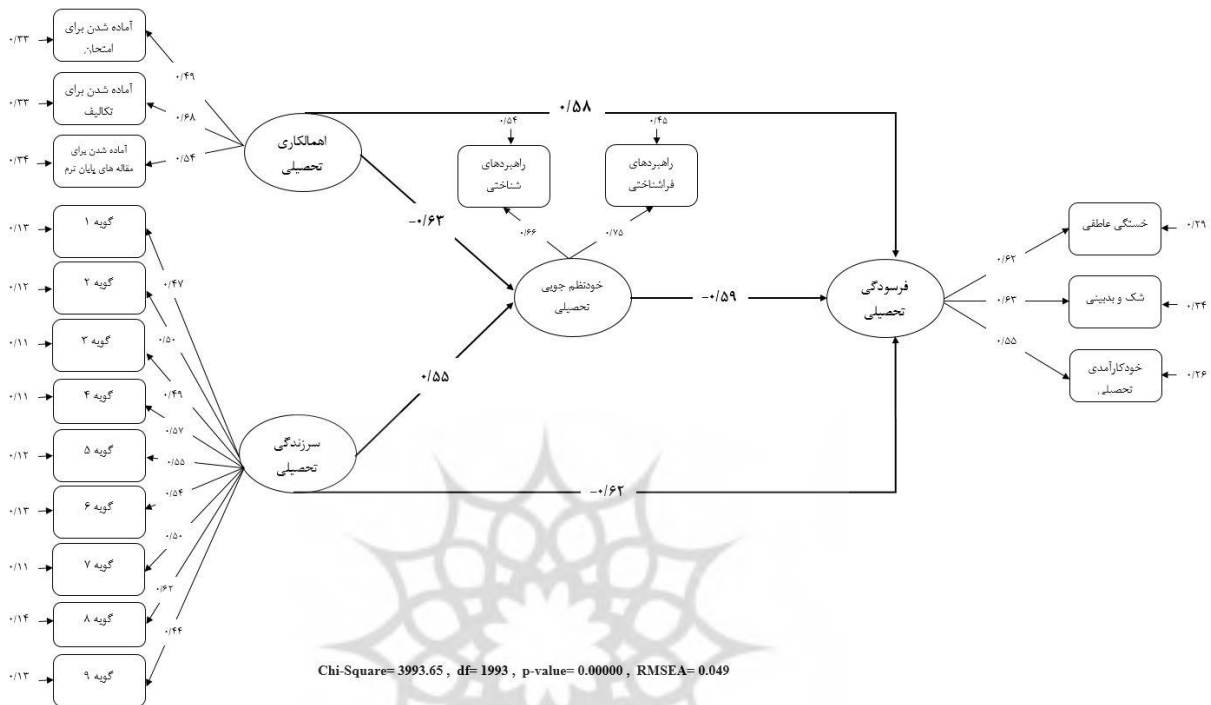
۰/۳۳ آماده شدن برای امتحان
۰/۳۳ آماده شدن برای تکالیف
۰/۳۴ آماده شدن برای مقاله های پایان ترم
۰/۴۹
۰/۶۸
۰/۵۴
اهمالکاری تحصیلی
۰/۵۸
۰/۵۴
۰/۴۵
راهبردهای شناختی
راهبردهای فراشناختی
۰/۶۶
۰/۷۵
-۰/۶۳
خودنظم جویی تحصیلی
-۰/۵۹
فرسودگی تحصیلی
۰/۶۲
۰/۶۳
۰/۵۵
خستگی عاطفی ۰/۲۹
شک و بدبینی ۰/۳۴
خودکارآمدی تحصیلی ۰/۲۶
۰/۱۳ گویه ۱
۰/۱۲ گویه ۲
۰/۱۱ گویه ۳
۰/۱۱ گویه ۴
۰/۱۲ گویه ۵
۰/۱۳ گویه ۶
۰/۱۱ گویه ۷
۰/۱۴ گویه ۸
۰/۱۳ گویه ۹
۰/۴۷
۰/۵۰
۰/۴۹
۰/۵۷
۰/۵۵
۰/۵۴
۰/۵۰
۰/۶۲
۰/۴۴
سرزندگی تحصیلی
۰/۵۵
-۰/۶۲
Chi-Square= 3993.65 , df= 1993 , p-value= 0.00000 , RMSEA= 0.049